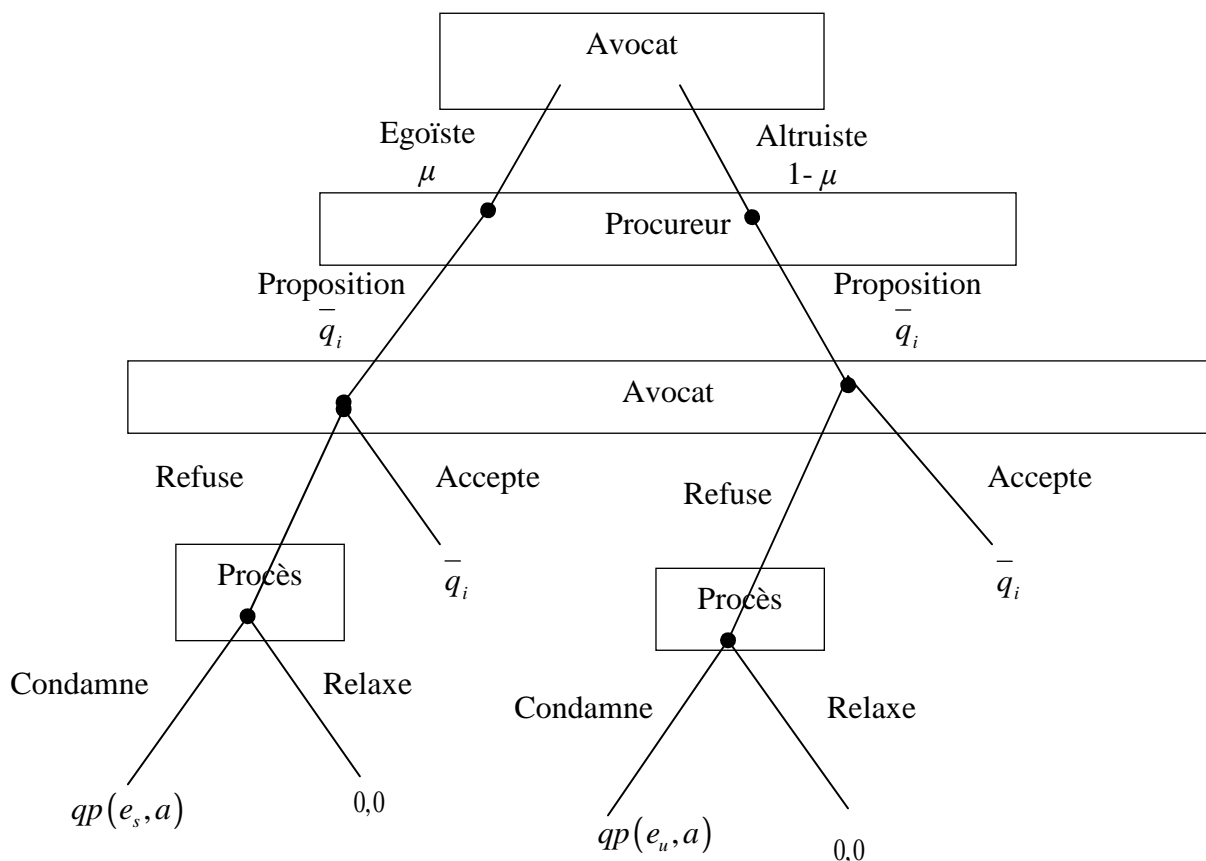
Avocat

Egoïste
$\mu$

Altruiste
1- $\mu$

Procureur

Proposition
$\overline{q}_i$

Proposition
$\overline{q}_i$

Avocat

Refuse

Accepte

Refuse

Accepte

Procès

$\overline{q}_i$

Procès

$\overline{q}_i$

Condamne

Relaxe

Condamne

Relaxe

$qp(e_s, a)$

0,0

$qp(e_u, a)$

0,0